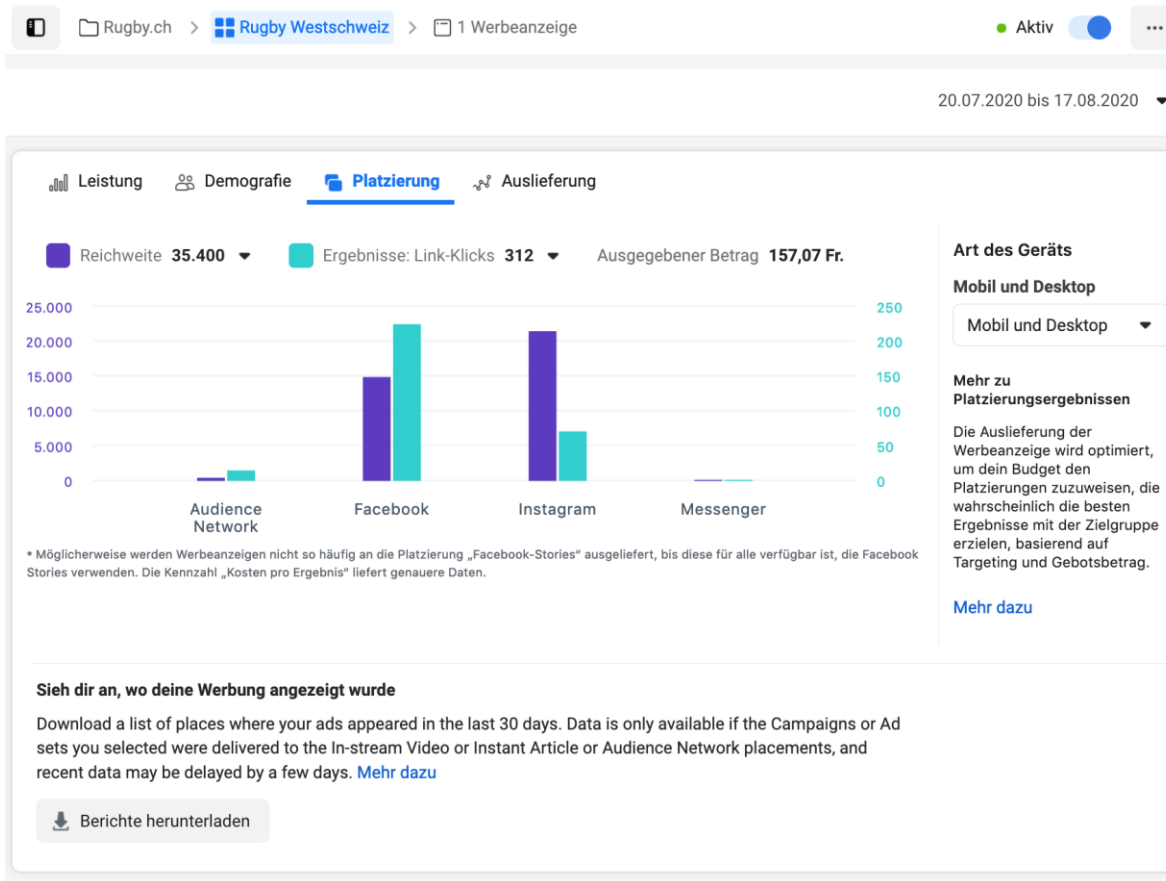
Rugby.ch > Rugby Westschweiz > 1 Werbeanzeige

Aktiv

...

20.07.2020 bis 17.08.2020

Leistung Demografie Platzierung Auslieferung

Reichweite 35.400 Ergebnisse: Link-Klicks 312 Ausgegebener Betrag 157,07 Fr.

25.000
20.000
15.000
10.000
5.000
0

250
200
150
100
50
0

Audience Network
Facebook
Instagram
Messenger

* Möglicherweise werden Werbeanzeigen nicht so häufig an die Platzierung „Facebook-Stories" ausgeliefert, bis diese für alle verfügbar ist, die Facebook Stories verwenden. Die Kennzahl „Kosten pro Ergebnis" liefert genauere Daten.

Art des Geräts

Mobil und Desktop

Mobil und Desktop

Mehr zu Platzierungsergebnissen

Die Auslieferung der Werbeanzeige wird optimiert, um dein Budget den Platzierungen zuzuweisen, die wahrscheinlich die besten Ergebnisse mit der Zielgruppe erzielen, basierend auf Targeting und Gebotsbetrag.

Mehr dazu

Sieh dir an, wo deine Werbung angezeigt wurde

Download a list of places where your ads appeared in the last 30 days. Data is only available if the Campaigns or Ad sets you selected were delivered to the In-stream Video or Instant Article or Audience Network placements, and recent data may be delayed by a few days. Mehr dazu

Berichte herunterladen